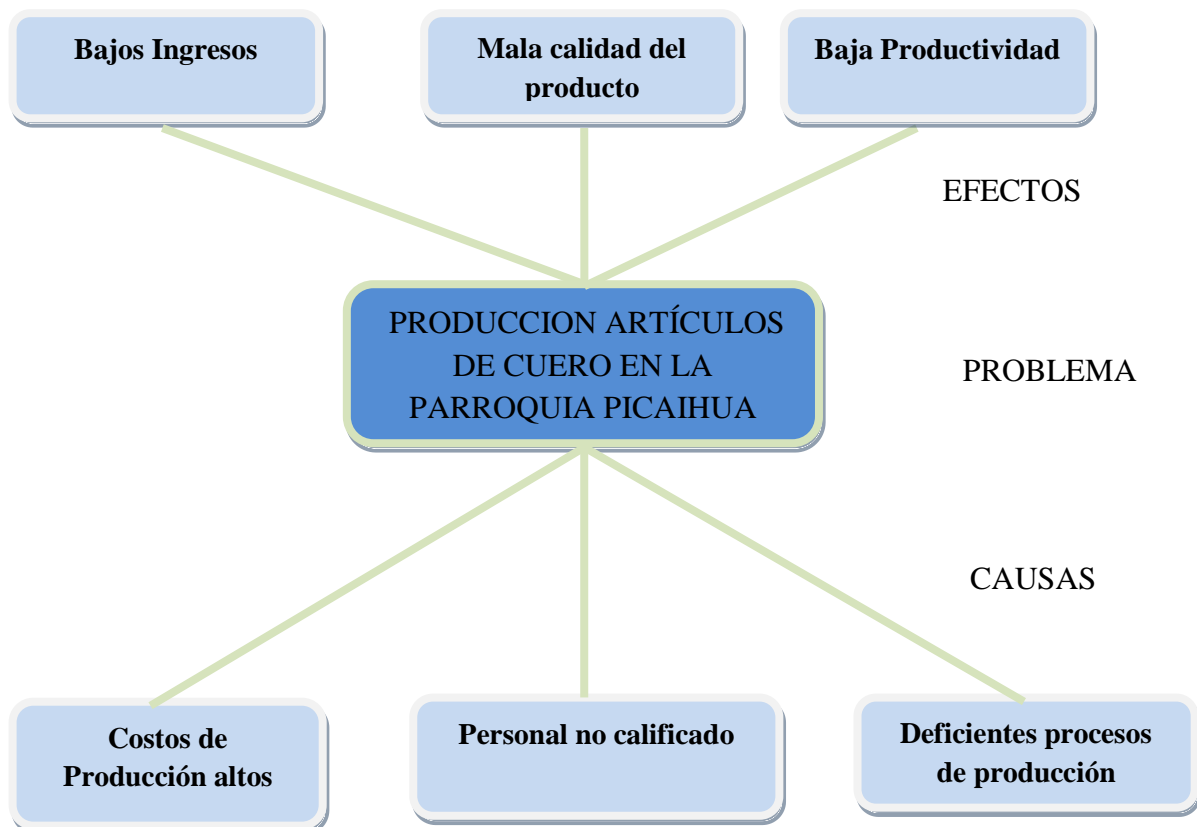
Bajos Ingresos

Mala calidad del producto

Baja Productividad

EFECTOS

PRODUCCION ARTÍCULOS DE CUERO EN LA PARROQUIA PICAIHUA

PROBLEMA

CAUSAS

Costos de Producción altos

Personal no calificado

Deficientes procesos de producción